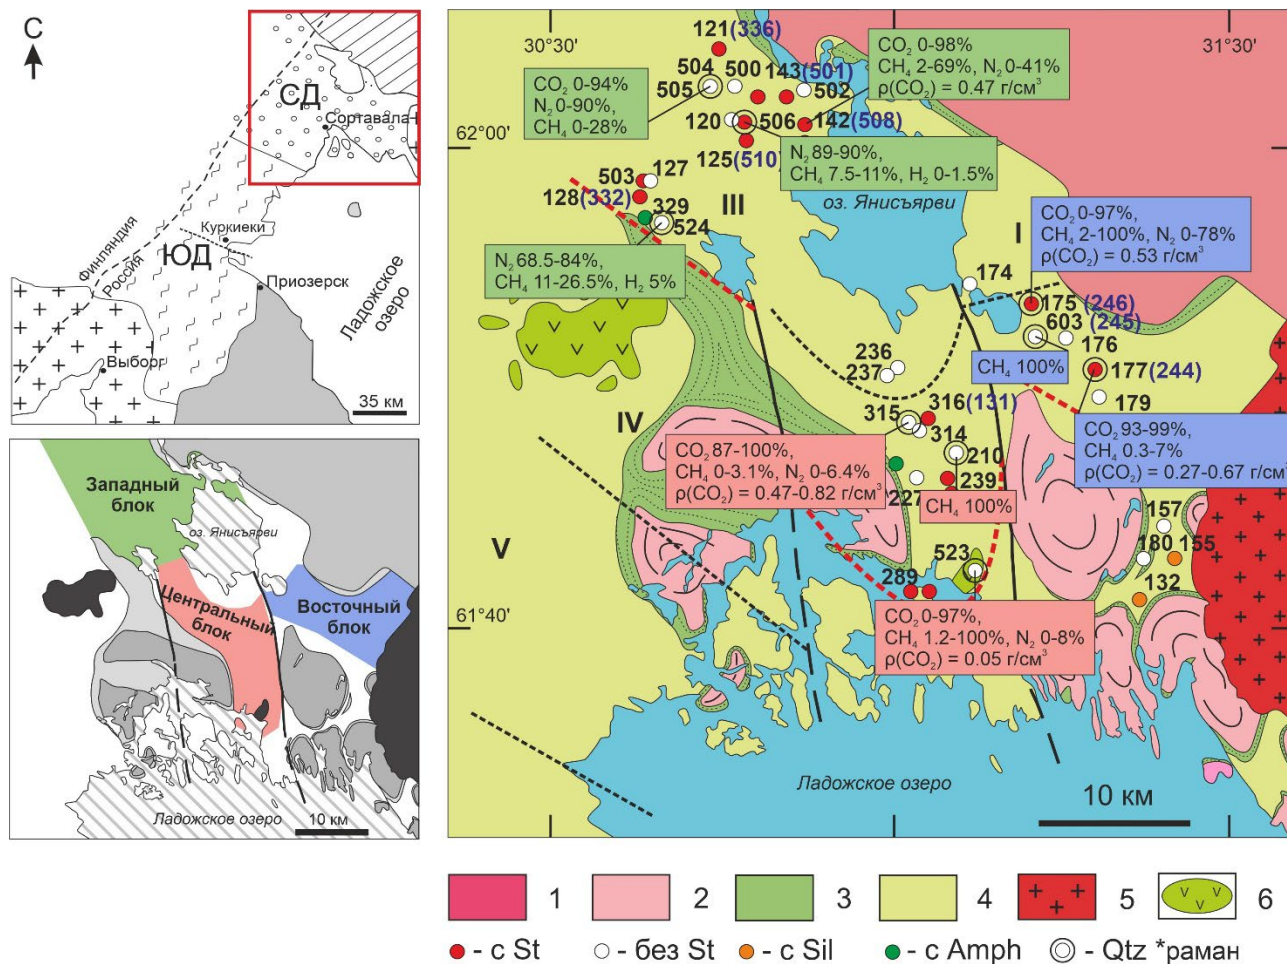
С

СД
Сортавала
Финляндия
Россия
Куркиеки
ЮД
Приозерск
Ладожское озеро
Выборг
35 км

Западный блок
оз. Янисъярви
Центральный блок
Восточный блок
Ладожское озеро
10 км

30°30'
31°30'
62°00'
61°40'
121(336)
504
500
143(501)
502
505
120
506
142(508)
125(510)
503
127
128(332)
329
524
III
I
IV
V
174
175(246)
603(245)
176
177(244)
179
236
237
315
316(131)
314
210
239
227
157
180
155
132
523
289
оз. Янисъярви
Ладожское озеро
10 км

$CO_2$ 0-94% $N_2$ 0-90%, $CH_4$ 0-28%

$CO_2$ 0-98% $CH_4$ 2-69%, $N_2$ 0-41% $\rho(CO_2)$ = 0.47 г/см$^3$

$N_2$ 89-90%, $CH_4$ 7.5-11%, $H_2$ 0-1.5%

$N_2$ 68.5-84%, $CH_4$ 11-26.5%, $H_2$ 5%

$CO_2$ 0-97%, $CH_4$ 2-100%, $N_2$ 0-78% $\rho(CO_2)$ = 0.53 г/см$^3$

$CH_4$ 100%

$CO_2$ 93-99%, $CH_4$ 0.3-7% $\rho(CO_2)$ = 0.27-0.67 г/см$^3$

$CO_2$ 87-100%, $CH_4$ 0-3.1%, $N_2$ 0-6.4% $\rho(CO_2)$ = 0.47-0.82 г/см$^3$

$CH_4$ 100%

$CO_2$ 0-97%, $CH_4$ 1.2-100%, $N_2$ 0-8% $\rho(CO_2)$ = 0.05 г/см$^3$

1 2 3 4 5 6
- с St ○ - без St - с Sil - с Amph ◎ - Qtz *раман